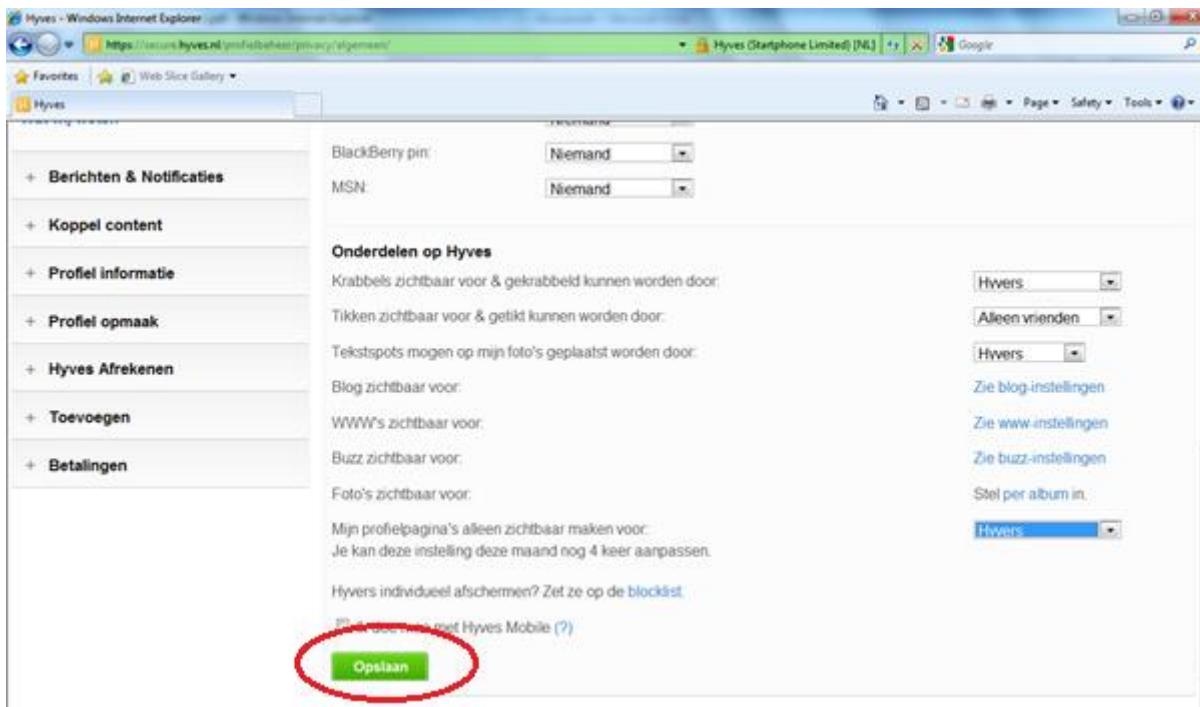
Hyves - Windows Internet Explorer

https://secure.hyves.nl/profielbeheer/privacy/algemeen/

Hyves (Startphone Limited) [NL]

Google

Favorites

Web Slice Gallery

Hyves

Page ▾ Safety ▾ Tools ▾

+ Berichten & Notificaties

+ Koppel content

+ Profiel informatie

+ Profiel opmaak

+ Hyves Afrekenen

+ Toevoegen

+ Betalingen

BlackBerry pin: Niemand

MSN: Niemand

Onderdelen op Hyves

Krabbels zichtbaar voor & gekrabbeld kunnen worden door: Hyvers

Tikken zichtbaar voor & getikt kunnen worden door: Alleen vrienden

Tekstspots mogen op mijn foto's geplaatst worden door: Hyvers

Blog zichtbaar voor: Zie blog-instellingen

WWW's zichtbaar voor: Zie www-instellingen

Buzz zichtbaar voor: Zie buzz-instellingen

Foto's zichtbaar voor: Stel per album in.

Mijn profielpagina's alleen zichtbaar maken voor: Hyvers

Je kan deze instelling deze maand nog 4 keer aanpassen.

Hyvers individueel afschermen? Zet ze op de blocklist.

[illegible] met Hyves Mobile (?)

Opslaan